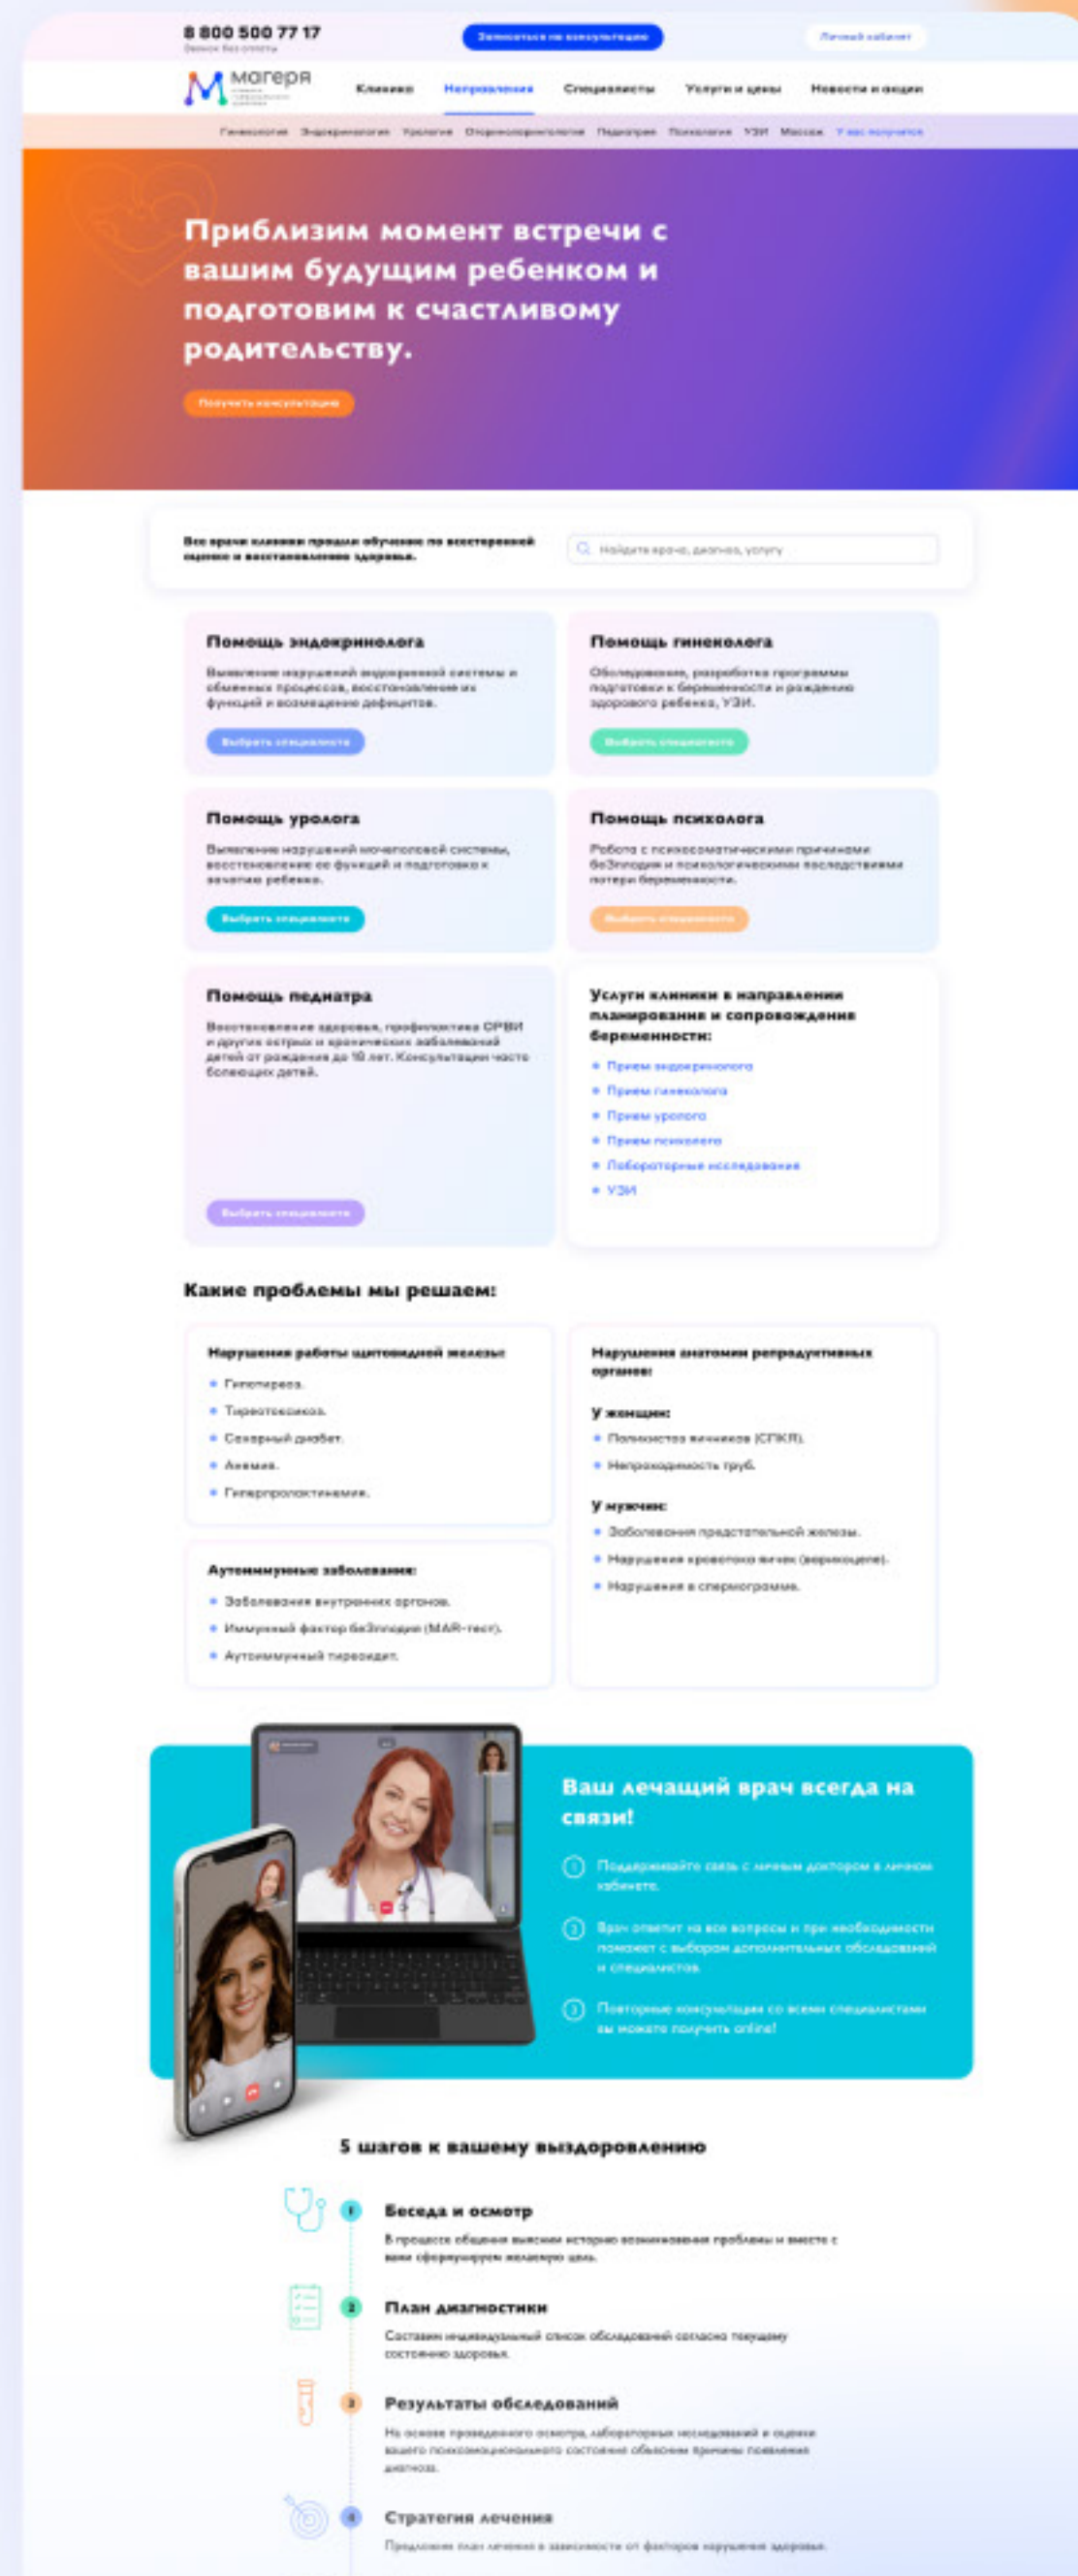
8 800 500 77 17
Звонок без оплаты

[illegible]

Личный кабинет

Магеря

Клиника Направления Специалисты Услуги и цены Новости и акции

Гинекология Эндокринология Урология Оториноларингология Педиатрия Психология УЗИ Массаж У вас получится

Приблизим момент встречи с вашим будущим ребенком и подготовим к счастливому родительству.

Получить консультацию

Все врачи клиники прошли обучение по всесторонней оценке и восстановлению здоровья.

Найдите врача, диагноз, услугу

Помощь эндокринолога
Выявление нарушений эндокринной системы и обменных процессов, восстановление их функций и возмещение дефицитов.
Выбрать специалиста

Помощь гинеколога
Обследование, разработка программы подготовки к беременности и рождению здорового ребенка, УЗИ.
Выбрать специалиста

Помощь уролога
Выявление нарушений мочеполовой системы, восстановление ее функций и подготовка к зачатию ребенка.
Выбрать специалиста

Помощь психолога
Работа с психосоматическими причинами бесплодия и психологическими последствиями потери беременности.
Выбрать специалиста

Помощь педиатра
Восстановление здоровья, профилактика ОРВИ и других острых и хронических заболеваний детей от рождения до 18 лет. Консультации часто болеющих детей.
Выбрать специалиста

Услуги клиники в направлении планирование и сопровождение беременности:
Прием эндокринолога
Прием гинеколога
Прием уролога
Прием психолога
Лабораторные исследования
УЗИ

Какие проблемы мы решаем:

Нарушения работы щитовидной железы:
Гипотиреоз.
Тиреотоксикоз.
Сахарный диабет.
Анемия.
Гиперпролактинемия.

Нарушения анатомии репродуктивных органов:
У женщин:
Поликистоз яичников (СПКЯ).
Непроходимость труб.
У мужчин:
Заболевания предстательной железы.
Нарушения кровотока яичек (варикоцеле).
Нарушения в спермограмме.

Аутоиммунные заболевания:
Заболевания внутренних органов.
Иммунный фактор бесплодия (MAR-тест).
Аутоиммунный тиреоидит.

Ваш лечащий врач всегда на связи!
1 Поддерживайте связь с личным доктором в личном кабинете.
2 Врач ответит на все вопросы и при необходимости поможет с выбором дополнительных обследований и специалистов.
3 Повторные консультации со всеми специалистами вы можете получить online!

5 шагов к вашему выздоровлению

1 Беседа и осмотр
В процессе общения выясним историю возникновения проблемы и вместе с вами сформулируем желаемую цель.

2 План диагностики
Составим индивидуальный список обследований согласно текущему состоянию здоровья.

3 Результаты обследований
На основе проведенного осмотра, лабораторных исследований и оценки вашего психоэмоционального состояния объясним причины появления диагноза.

4 Стратегия лечения
Предложим план лечения в зависимости от факторов нарушения здоровья.